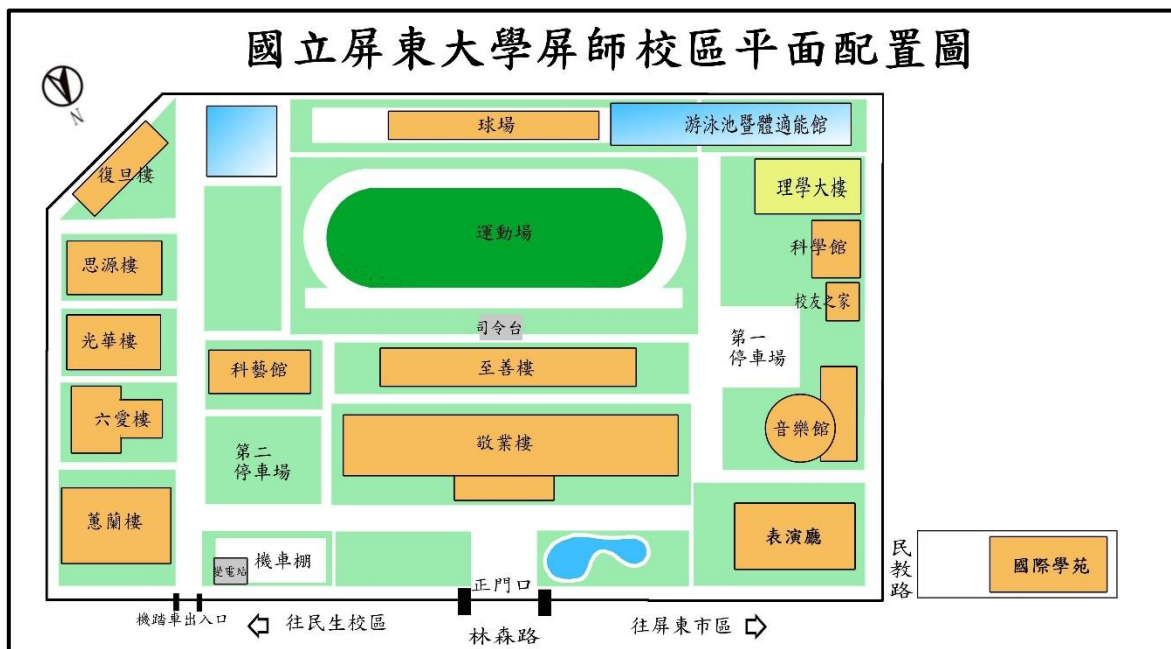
國立屏東大學屏師校區平面配置圖

N

球場

游泳池暨體適能館

復旦樓

運動場

理學大樓

科學館

思源樓

校友之家

光華樓

司令台

第一停車場

科藝館

至善樓

六愛樓

音樂館

第二停車場

敬業樓

蕙蘭樓

表演廳

民教路

國際學苑

變電站

機車棚

正門口

機踏車出入口

往民生校區

林森路

往屏東市區